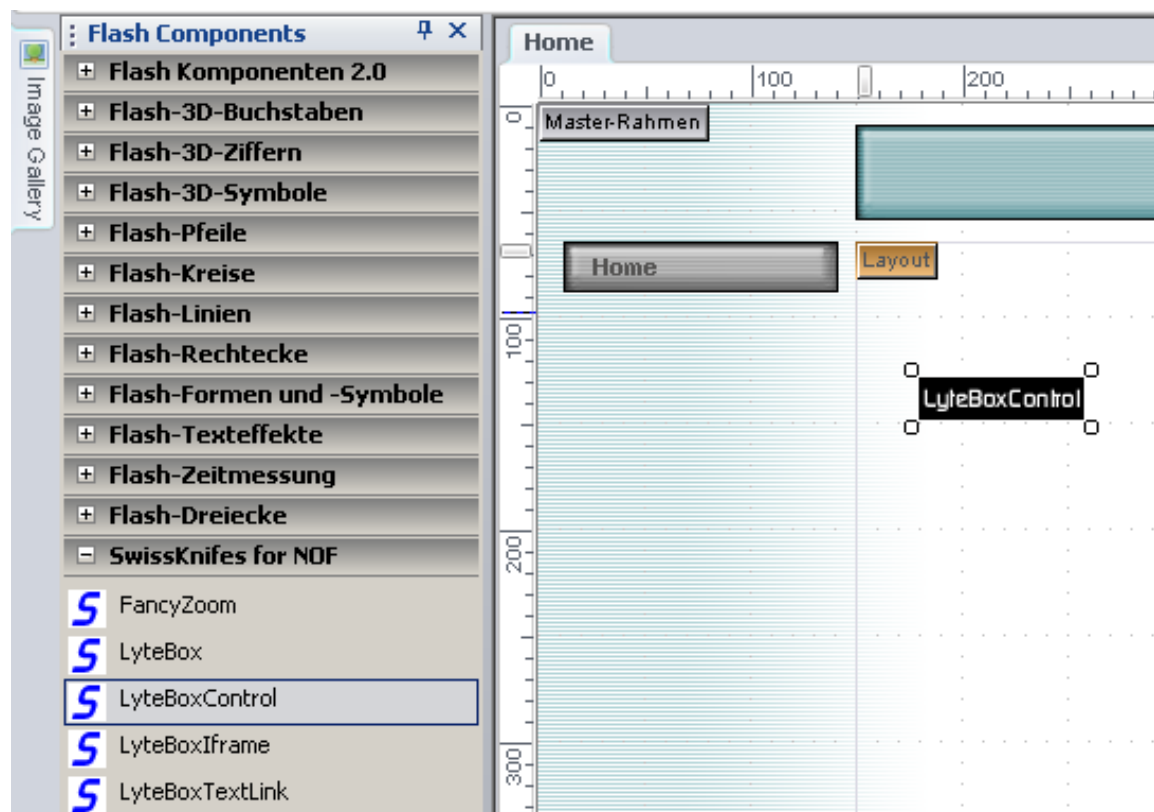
Image Gallery

Flash Components

Flash Komponenten 2.0
Flash-3D-Buchstaben
Flash-3D-Ziffern
Flash-3D-Symbole
Flash-Pfeile
Flash-Kreise
Flash-Linien
Flash-Rechtecke
Flash-Formen und -Symbole
Flash-Texteffekte
Flash-Zeitmessung
Flash-Dreiecke
SwissKnifes for NOF

FancyZoom
LyteBox
LyteBoxControl
LyteBoxIframe
LyteBoxTextLink

Home

0 100 200

0 100 200 300

Master-Rahmen

Home

Layout

LyteBoxControl